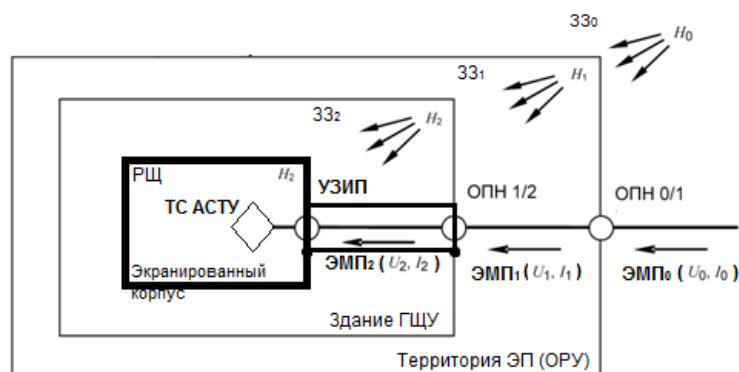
ЗЗ$_0$
$H_0$
ЗЗ$_1$
$H_1$
ЗЗ$_2$
$H_2$
РЩ
$H_2$
ТС АСТУ
Экранированный корпус
УЗИП
ОПН 1/2
ОПН 0/1
ЭМП$_2$ ( $U_2$, $I_2$ )
ЭМП$_1$ ( $U_1$, $I_1$ )
ЭМП$_0$ ( $U_0$, $I_0$ )
Здание ГЩУ
Территория ЭП (ОРУ)